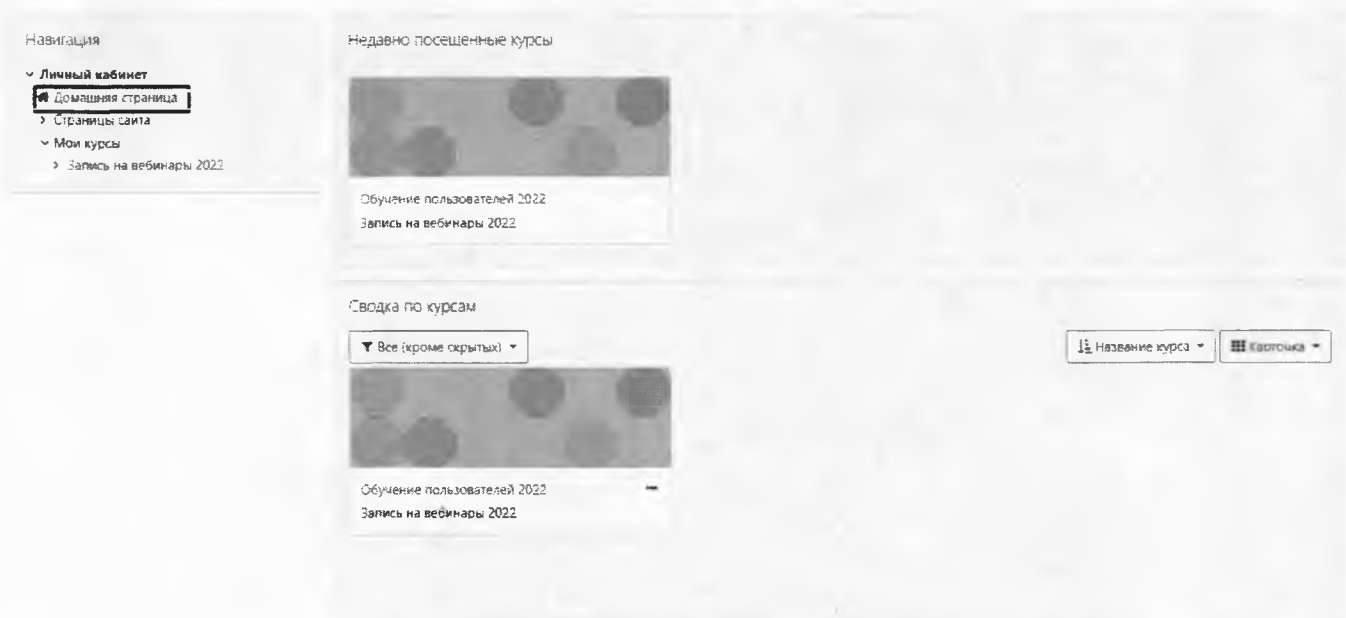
Навигация

Личный кабинет
Домашняя страница
Страницы сайта
Мои курсы
Запись на вебинары 2022

Недавно посещенные курсы

Обучение пользователей 2022
Запись на вебинары 2022

Сводка по курсам

Все (кроме скрытых)

Название курса

Карточка

Обучение пользователей 2022
Запись на вебинары 2022